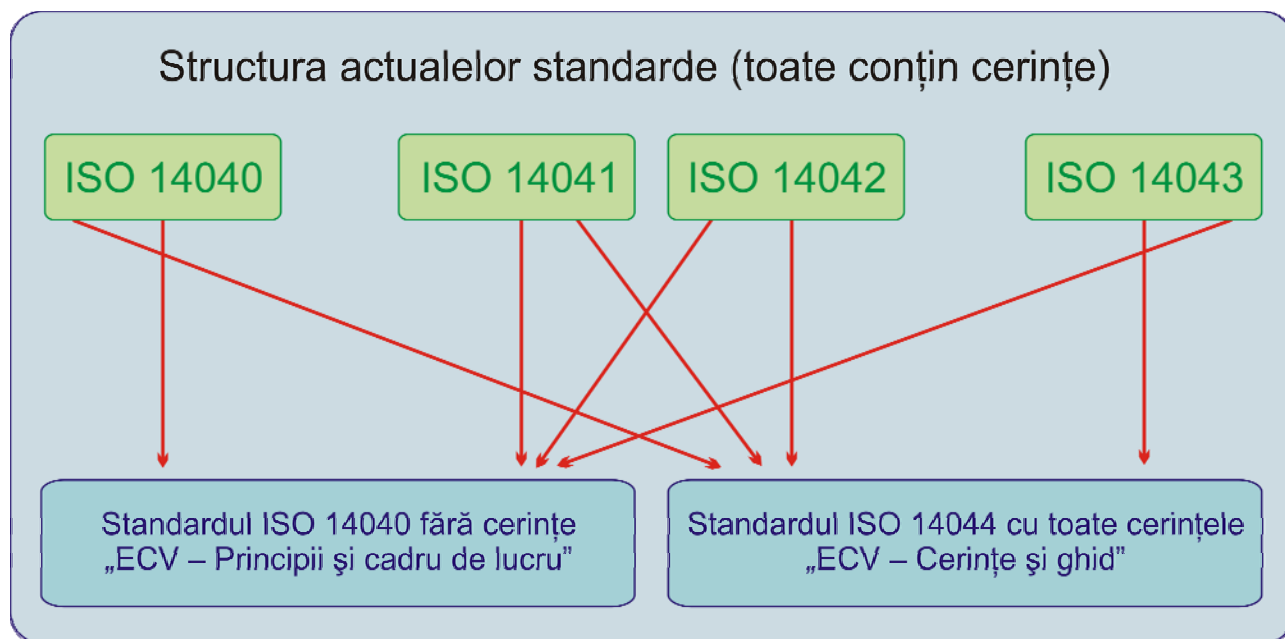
Structura actualelor standarde (toate conțin cerințe)

ISO 14040

ISO 14041

ISO 14042

ISO 14043

Standardul ISO 14040 fără cerințe „ECV – Principii şi cadru de lucru"

Standardul ISO 14044 cu toate cerințele „ECV – Cerințe şi ghid"